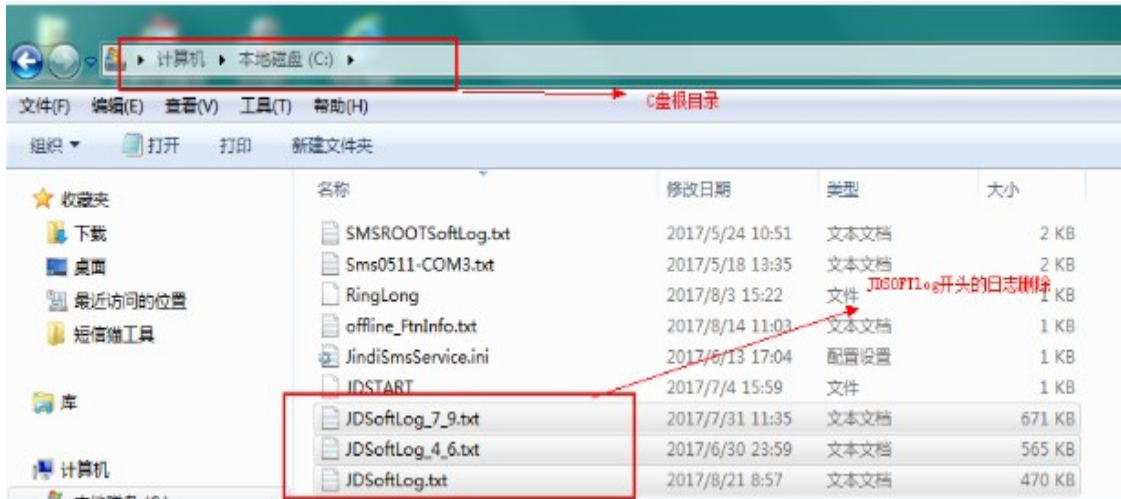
▸ 计算机 ▸ 本地磁盘 (C:) ▸

C盘根目录

文件(F) 编辑(E) 查看(V) 工具(T) 帮助(H)

组织 ▾ 打开 打印 新建文件夹

收藏夹
下载
桌面
最近访问的位置
短信猫工具

库

计算机

| 名称 | 修改日期 | 类型 | 大小 |
|---|---|---|---|
| SMSROOTSoftLog.txt | 2017/5/24 10:51 | 文本文档 | 2 KB |
| Sms0511-COM3.txt | 2017/5/18 13:35 | 文本文档 | 2 KB |
| RingLong | 2017/8/3 15:22 | 文件 | 1 KB |
| offline_FtnInfo.txt | 2017/8/14 11:03 | 文本文档 | 1 KB |
| JindiSmsService.ini | 2017/6/13 17:04 | 配置设置 | 1 KB |
| JDSTART | 2017/7/4 15:59 | 文件 | 1 KB |
| JDSoftLog_7_9.txt | 2017/7/31 11:35 | 文本文档 | 671 KB |
| JDSoftLog_4_6.txt | 2017/6/30 23:59 | 文本文档 | 565 KB |
| JDSoftLog.txt | 2017/8/21 8:57 | 文本文档 | 470 KB |

JDSOFTLog开头的日志删除